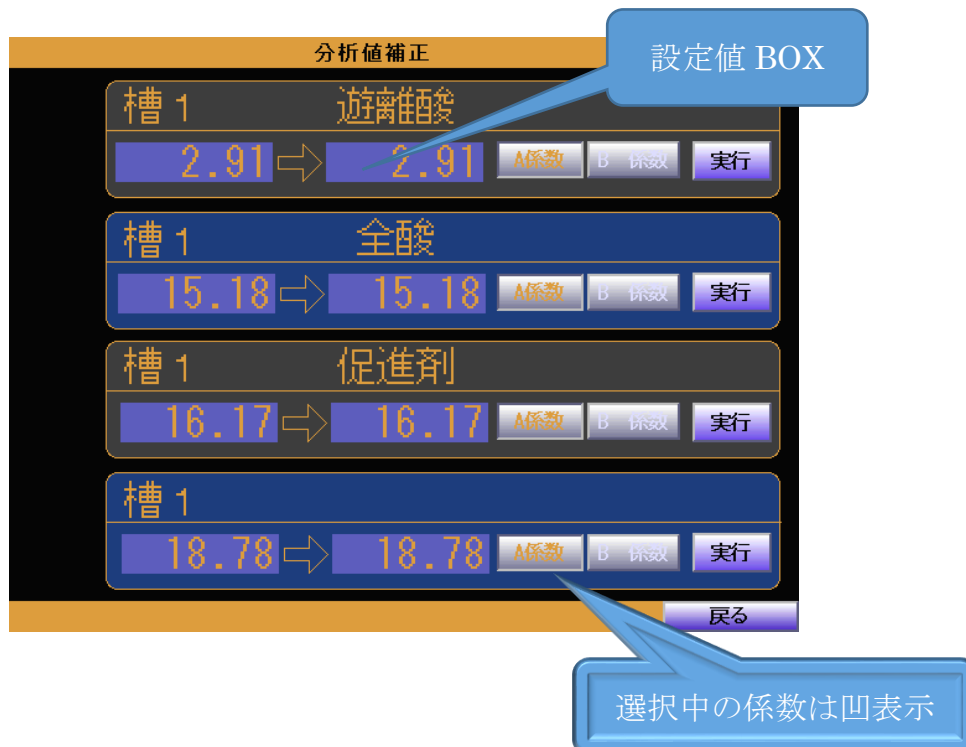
分析値補正

設定値 BOX

槽 1　遊離酸

2.91 ⇨ 2.91　A係数　B 係数　実行

槽 1　全酸

15.18 ⇨ 15.18　A係数　B 係数　実行

槽 1　促進剤

16.17 ⇨ 16.17　A係数　B 係数　実行

槽 1

18.78 ⇨ 18.78　A係数　B 係数　実行

戻る

選択中の係数は凹表示